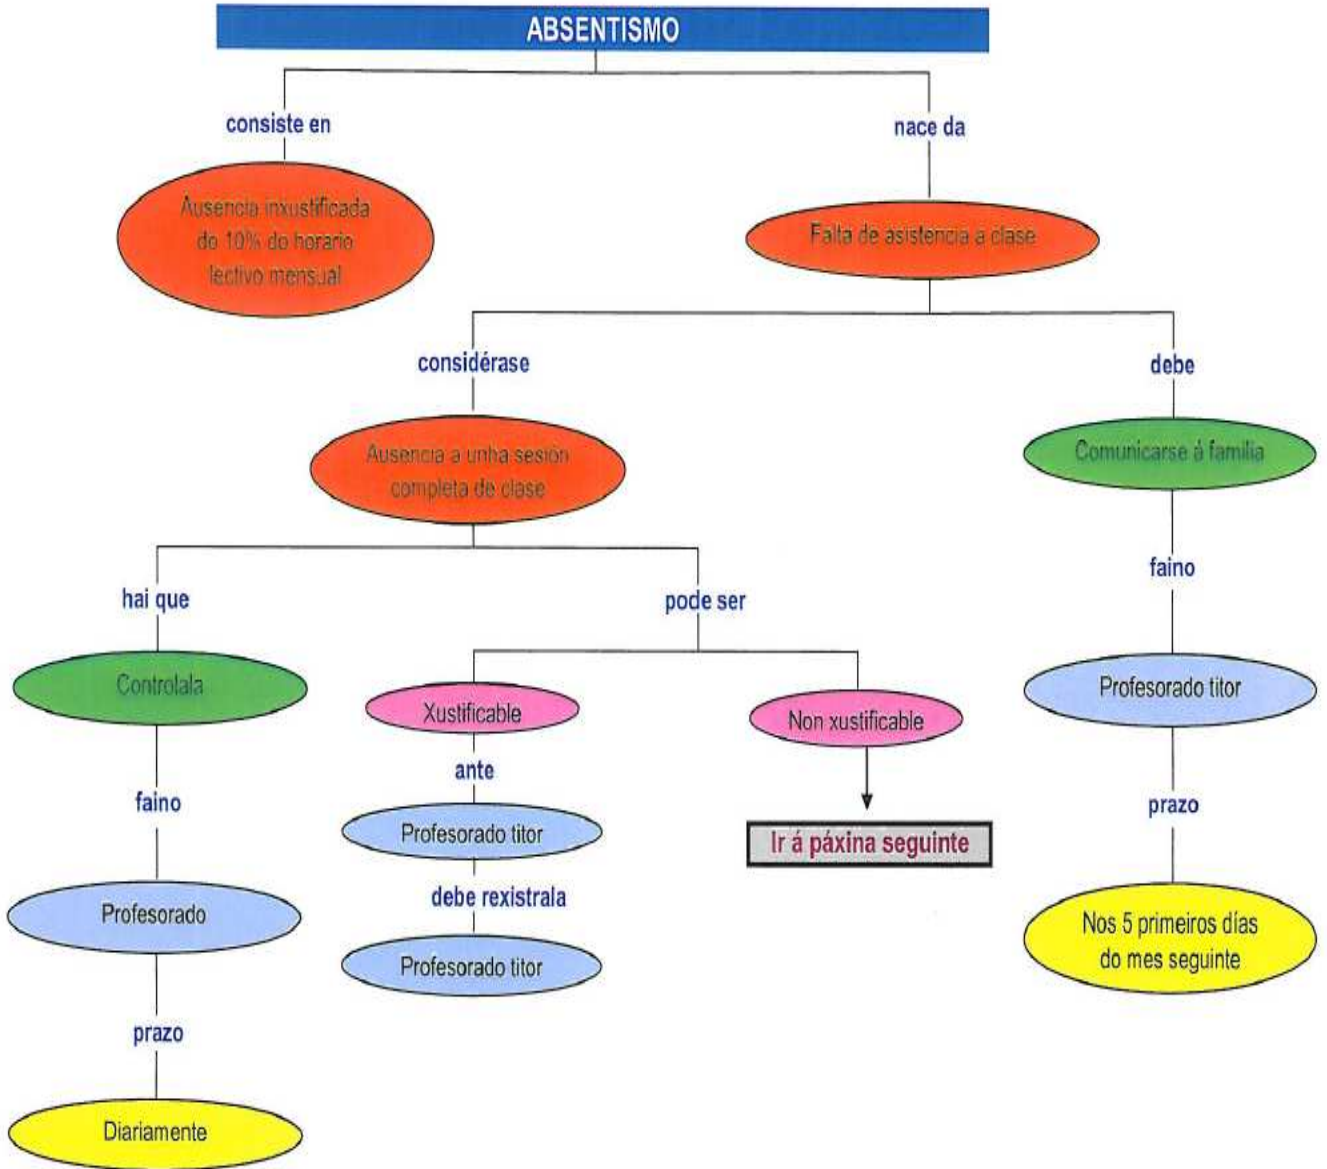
ABSENTISMO

consiste en

Ausencia inxustificada do 10% do horario lectivo mensual

nace da

Falta de asistencia a clase

considérase

Ausencia a unha sesión completa de clase

debe

Comunicarse á familia

faino

Profesorado titor

prazo

Nos 5 primeiros días do mes seguinte

hai que

Controlala

faino

Profesorado

prazo

Diariamente

pode ser

Xustificable

ante

Profesorado titor

debe rexistrala

Profesorado titor

Non xustificable

Ir á páxina seguinte